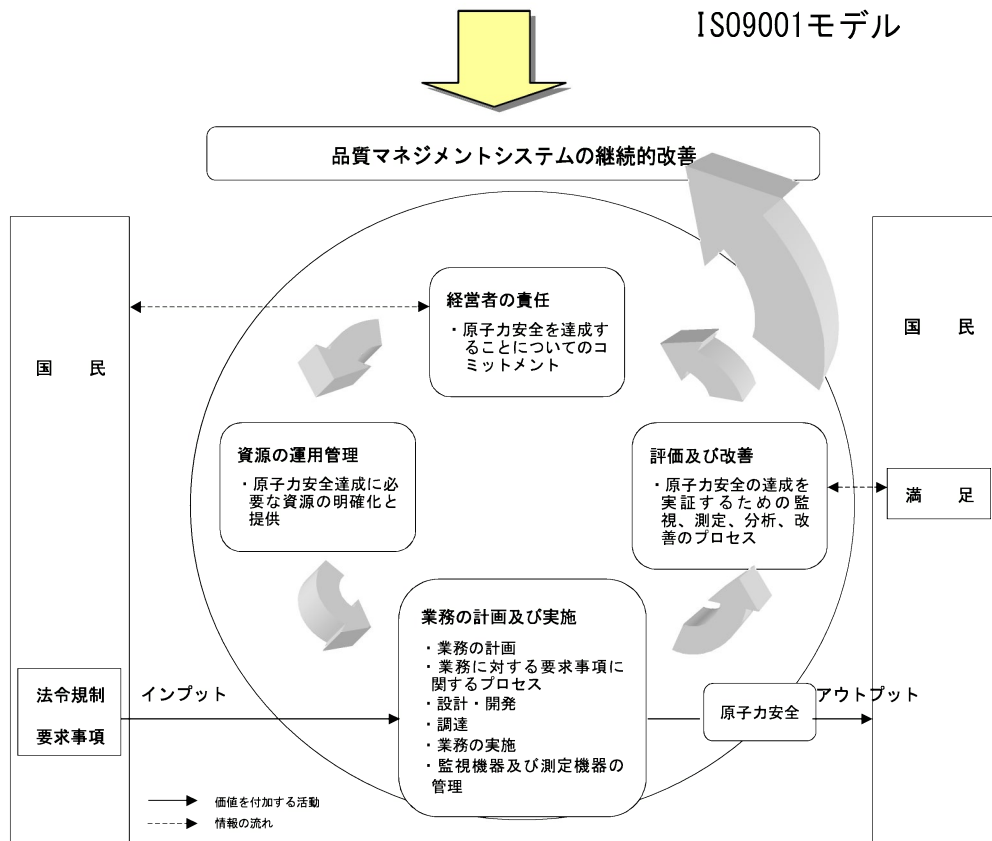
ISO9001モデル

品質マネジメントシステムの継続的改善

国　民

国　民

経営者の責任
・原子力安全を達成することについてのコミットメント

資源の運用管理
・原子力安全達成に必要な資源の明確化と提供

評価及び改善
・原子力安全の達成を実証するための監視、測定、分析、改善のプロセス

満　足

業務の計画及び実施
・業務の計画
・業務に対する要求事項に関するプロセス
・設計・開発
・調達
・業務の実施
・監視機器及び測定機器の管理

法令規制
要求事項

インプット

原子力安全

アウトプット

価値を付加する活動
情報の流れ